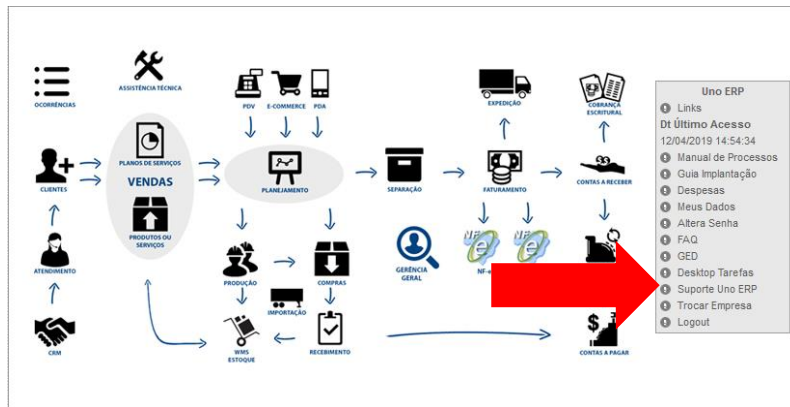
OCORRÊNCIAS

ASSISTÊNCIA TÉCNICA

PLANOS DE SERVIÇOS

VENDAS

PRODUTOS OU SERVIÇOS

CLIENTES

ATENDIMENTO

CRM

PDV

E-COMMERCE

PDA

PLANEJAMENTO

PRODUÇÃO

COMPRAS

IMPORTAÇÃO

WMS ESTOQUE

RECEBIMENTO

SEPARAÇÃO

GERÊNCIA GERAL

EXPEDIÇÃO

FATURAMENTO

NF-e

COBRANÇA ESCRITURAL

CONTAS A RECEBER

CONTAS A PAGAR

Uno ERP
Links
Dt Último Acesso
12/04/2019 14:54:34
Manual de Processos
Guia Implantação
Despesas
Meus Dados
Altera Senha
FAQ
GED
Desktop Tarefas
Suporte Uno ERP
Trocar Empresa
Logout